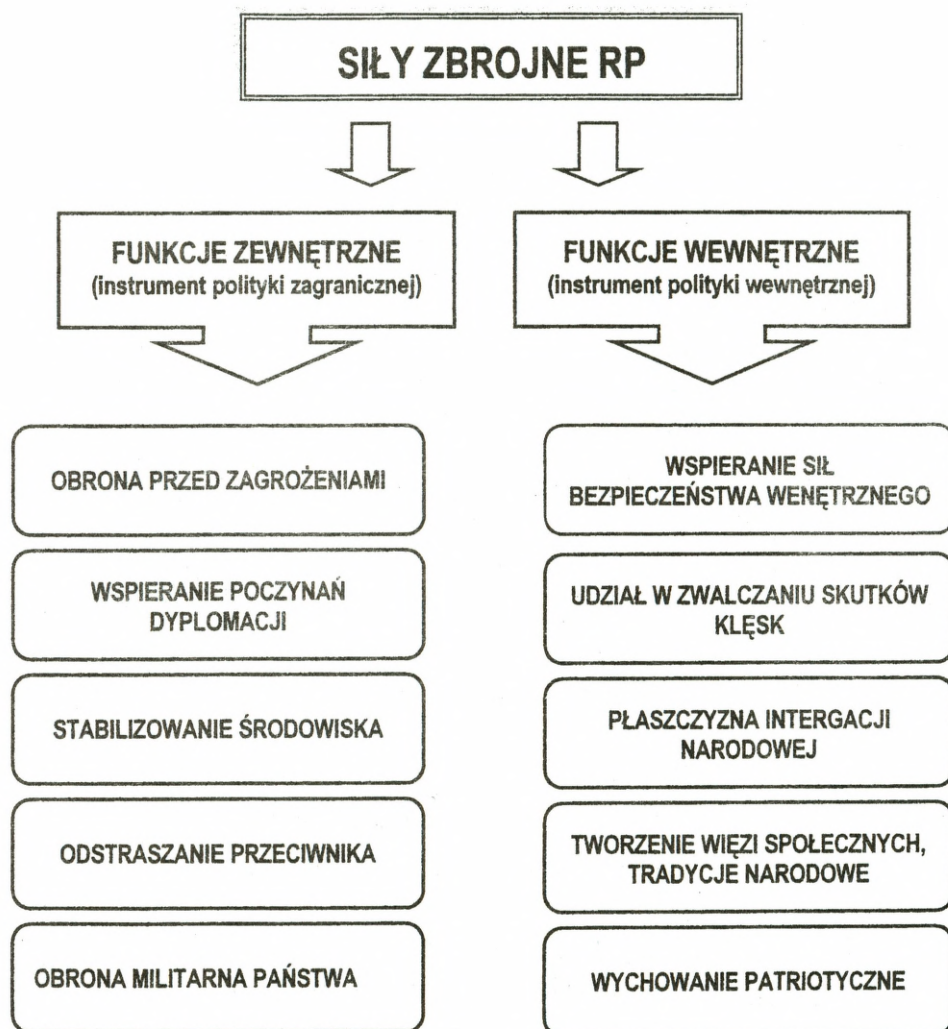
SIŁY ZBROJNE RP

FUNKCJE ZEWNĘTRZNE
(instrument polityki zagranicznej)

OBRONA PRZED ZAGROŻENIAMI

WSPIERANIE POCZYNAŃ DYPLOMACJI

STABILIZOWANIE ŚRODOWISKA

ODSTRASZANIE PRZECIWNIKA

OBRONA MILITARNA PAŃSTWA

FUNKCJE WEWNĘTRZNE
(instrument polityki wewnętrznej)

WSPIERANIE SIŁ BEZPIECZEŃSTWA WENĘTRZNEGO

UDZIAŁ W ZWALCZANIU SKUTKÓW KLĘSK

PŁASZCZYZNA INTERGACJI NARODOWEJ

TWORZENIE WIĘZI SPOŁECZNYCH, TRADYCJE NARODOWE

WYCHOWANIE PATRIOTYCZNE